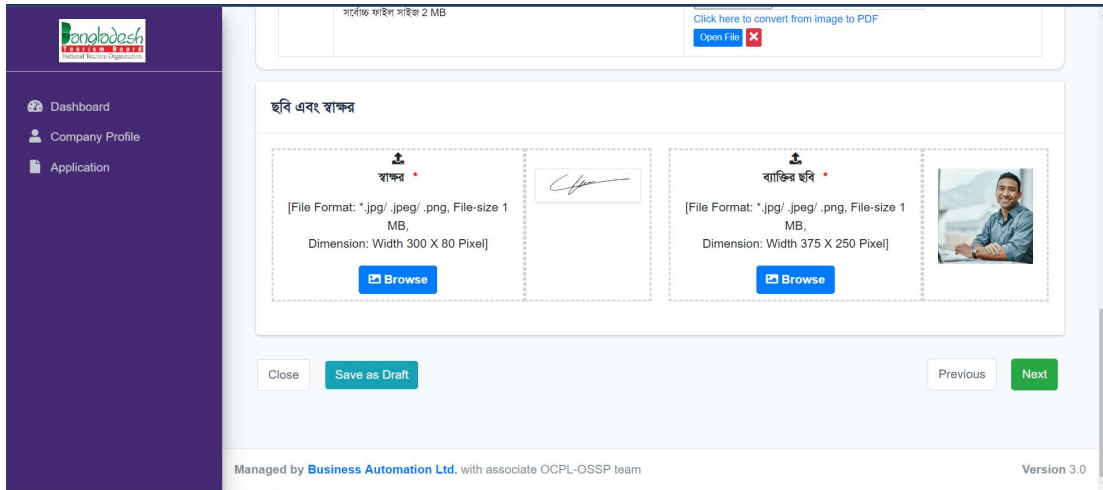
Bangladesh
Tourism Board
National Tourism Organization

Dashboard
Company Profile
Application

সর্বোচ্চ ফাইল সাইজ 2 MB

Click here to convert from image to PDF
Open File

ছবি এবং স্বাক্ষর

স্বাক্ষর *
[File Format: *.jpg/ .jpeg/ .png, File-size 1 MB,
Dimension: Width 300 X 80 Pixel]
Browse

ব্যক্তির ছবি *
[File Format: *.jpg/ .jpeg/ .png, File-size 1 MB,
Dimension: Width 375 X 250 Pixel]
Browse

Close
Save as Draft
Previous
Next

Managed by Business Automation Ltd. with associate OCPL-OSSP team
Version 3.0